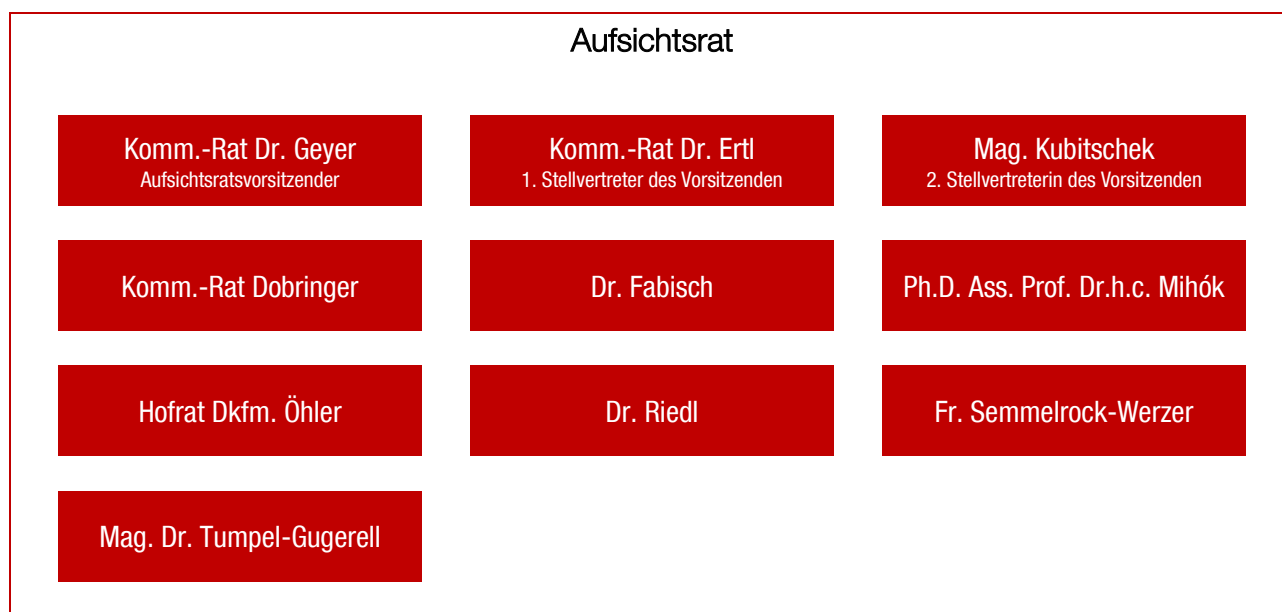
Aufsichtsrat

Komm.-Rat Dr. Geyer
Aufsichtsratsvorsitzender

Komm.-Rat Dr. Ertl
1. Stellvertreter des Vorsitzenden

Mag. Kubitschek
2. Stellvertreterin des Vorsitzenden

Komm.-Rat Dobringer

Dr. Fabisch

Ph.D. Ass. Prof. Dr.h.c. Mihók

Hofrat Dkfm. Öhler

Dr. Riedl

Fr. Semmelrock-Werzer

Mag. Dr. Tumpel-Gugerell